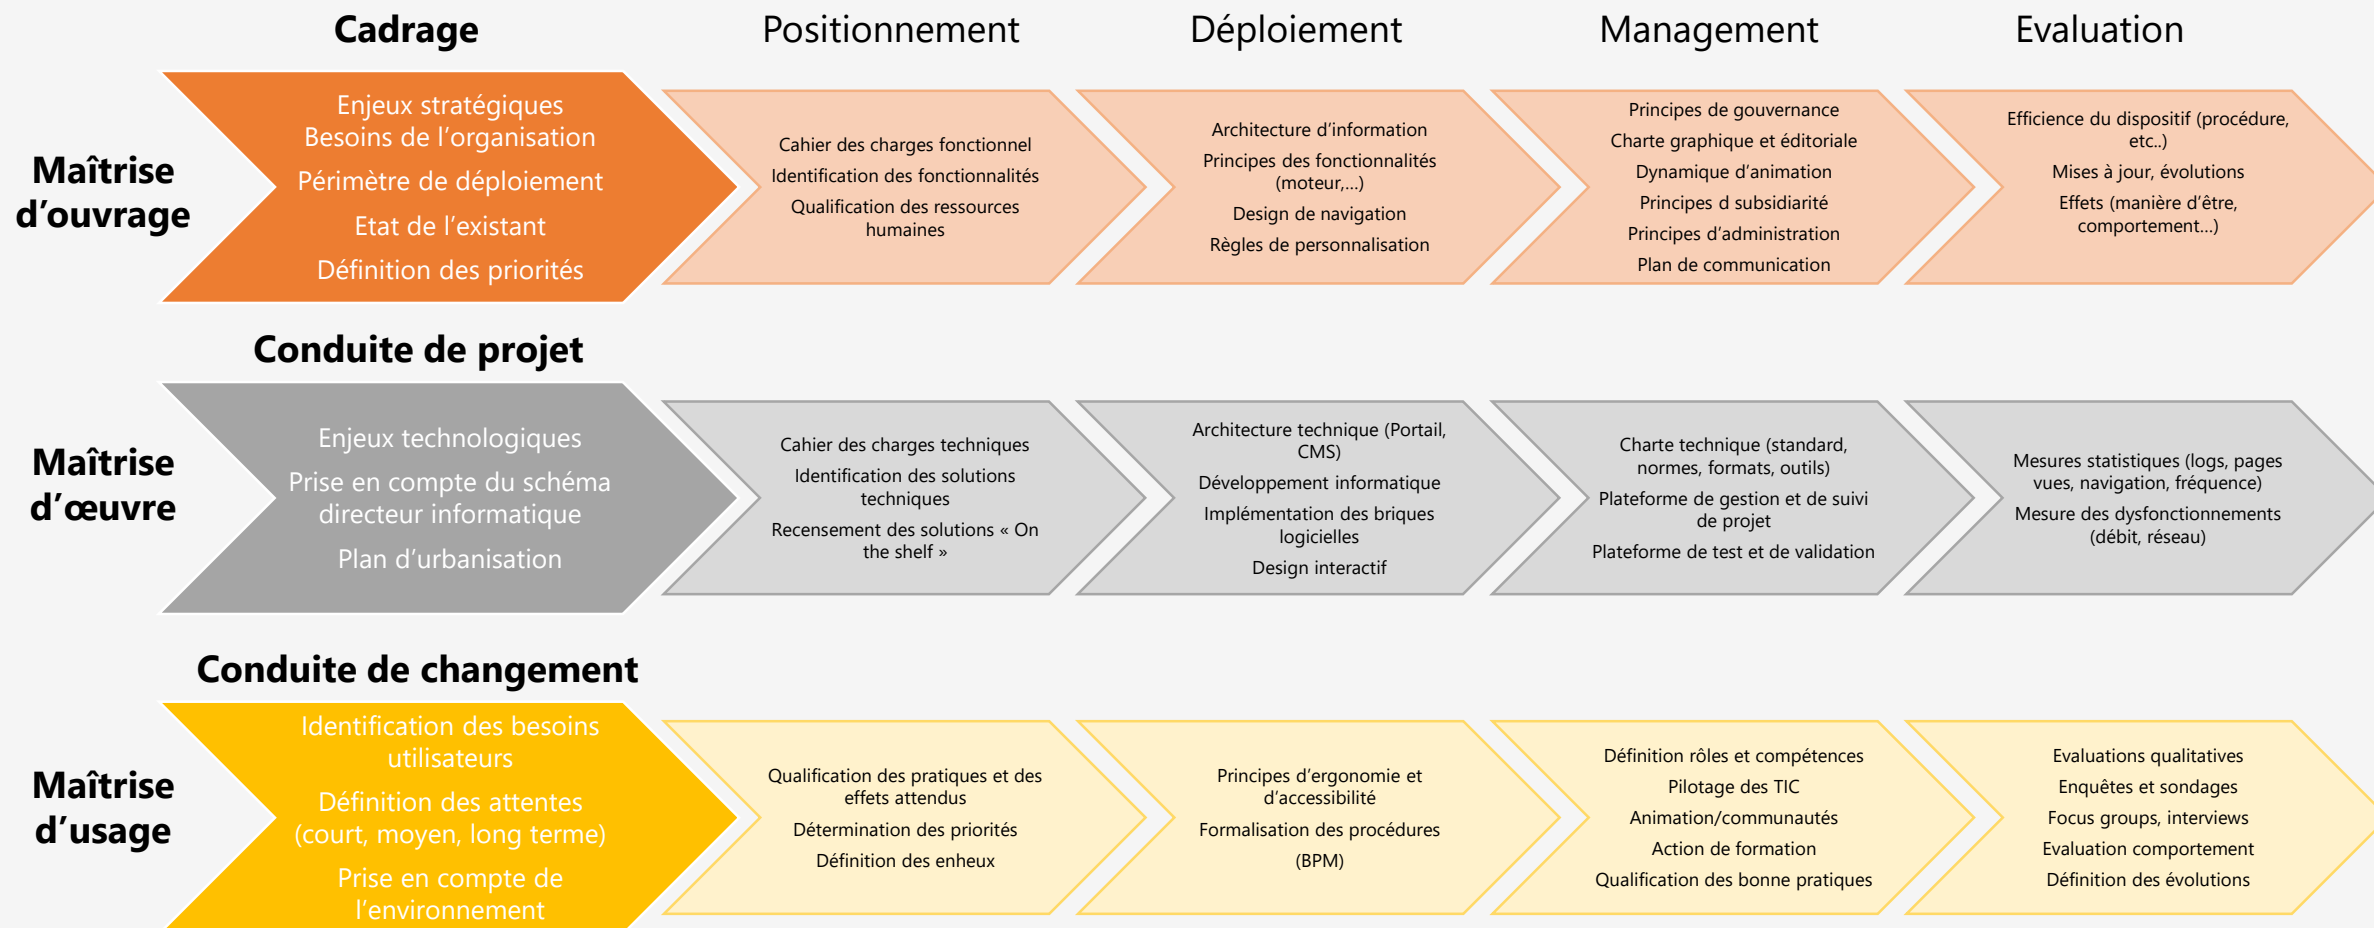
Cadrage

Positionnement

Déploiement

Management

Evaluation

Maîtrise d'ouvrage

Enjeux stratégiques
Besoins de l'organisation
Périmètre de déploiement
Etat de l'existant
Définition des priorités

Cahier des charges fonctionnel
Identification des fonctionnalités
Qualification des ressources humaines

Architecture d'information
Principes des fonctionnalités (moteur,...)
Design de navigation
Règles de personnalisation

Principes de gouvernance
Charte graphique et éditoriale
Dynamique d'animation
Principes d subsidiarité
Principes d'administration
Plan de communication

Efficience du dispositif (procédure, etc..)
Mises à jour, évolutions
Effets (manière d'être, comportement...)

Conduite de projet

Maîtrise d'œuvre

Enjeux technologiques
Prise en compte du schéma directeur informatique
Plan d'urbanisation

Cahier des charges techniques
Identification des solutions techniques
Recensement des solutions « On the shelf »

Architecture technique (Portail, CMS)
Développement informatique
Implémentation des briques logicielles
Design interactif

Charte technique (standard, normes, formats, outils)
Plateforme de gestion et de suivi de projet
Plateforme de test et de validation

Mesures statistiques (logs, pages vues, navigation, fréquence)
Mesure des dysfonctionnements (débit, réseau)

Conduite de changement

Maîtrise d'usage

Identification des besoins utilisateurs
Définition des attentes (court, moyen, long terme)
Prise en compte de l'environnement

Qualification des pratiques et des effets attendus
Détermination des priorités
Définition des enheux

Principes d'ergonomie et d'accessibilité
Formalisation des procédures
(BPM)

Définition rôles et compétences
Pilotage des TIC
Animation/communautés
Action de formation
Qualification des bonne pratiques

Evaluations qualitatives
Enquêtes et sondages
Focus groups, interviews
Evaluation comportement
Définition des évolutions